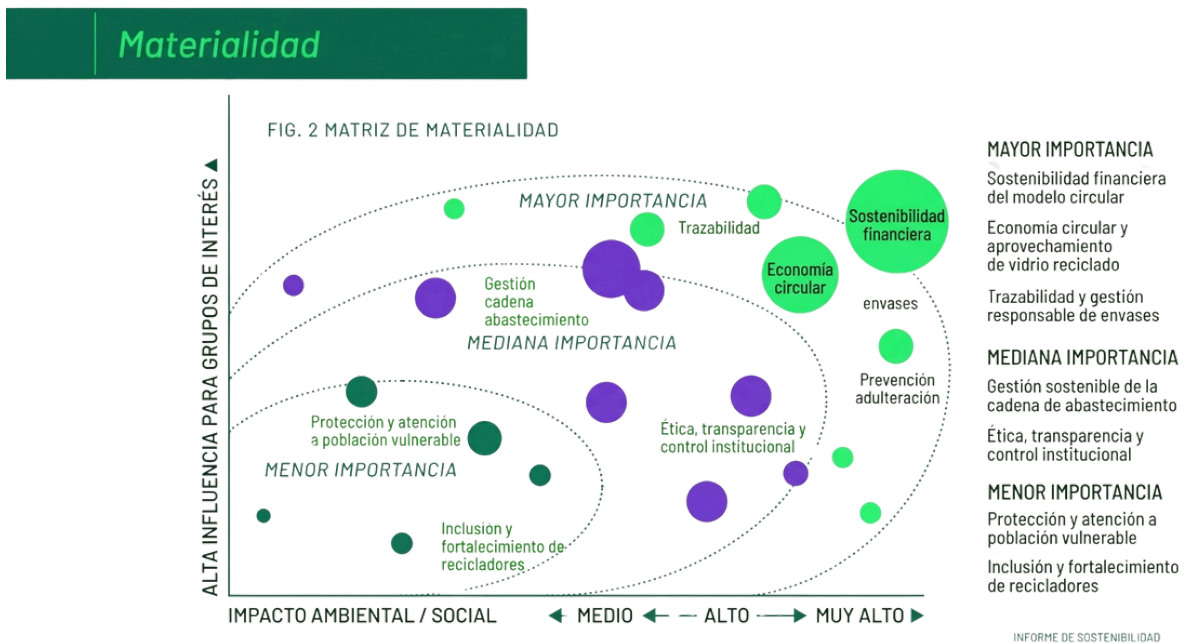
Materialidad

FIG. 2 MATRIZ DE MATERIALIDAD

ALTA INFLUENCIA PARA GRUPOS DE INTERÉS ▲

MAYOR IMPORTANCIA

Trazabilidad

Sostenibilidad financiera

Economía circular

envases

Gestión cadena abastecimiento

MEDIANA IMPORTANCIA

Prevención adulteración

Protección y atención a población vulnerable

Ética, transparencia y control institucional

MENOR IMPORTANCIA

Inclusión y fortalecimiento de recicladores

IMPACTO AMBIENTAL / SOCIAL ◀ MEDIO ← — ALTO —→ MUY ALTO ▶

MAYOR IMPORTANCIA
Sostenibilidad financiera del modelo circular
Economía circular y aprovechamiento de vidrio reciclado
Trazabilidad y gestión responsable de envases

MEDIANA IMPORTANCIA
Gestión sostenible de la cadena de abastecimiento
Ética, transparencia y control institucional

MENOR IMPORTANCIA
Protección y atención a población vulnerable
Inclusión y fortalecimiento de recicladores

INFORME DE SOSTENIBILIDAD